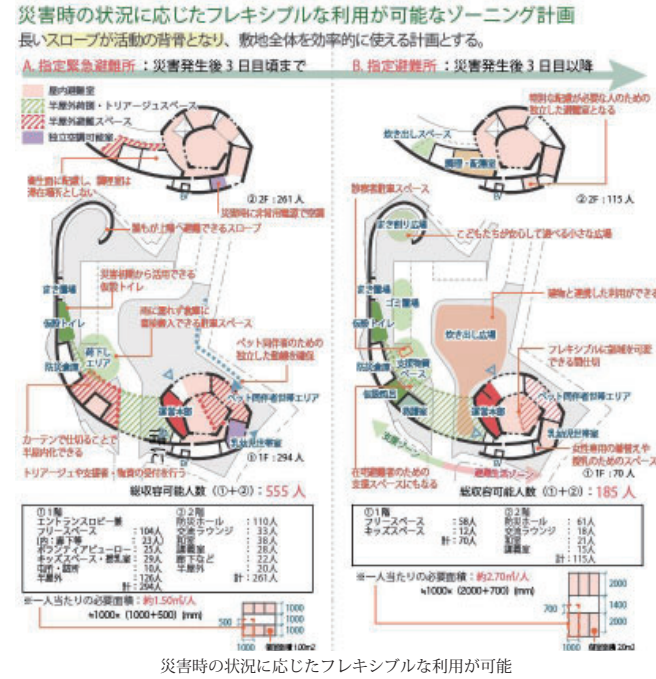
災害時の状況に応じたフレキシブルな利用が可能なゾーニング計画

長いスロープが活動の背骨となり、敷地全体を効率的に使える計画とする。

A. 指定緊急避難所：災害発生後 3 日目頃まで

B. 指定避難所：災害発生後 3 日目以降

屋内避難室

半屋外待機・トリアージュスペース

半屋外避難スペース

独立空調可能室

② 2F : 261 人

災害時に非常用電源で空調

雨の日に配慮し、調理室は湯沸場所としない

屋根の上階へ避難できるスロープ

災害初期から活用できる仮設トイレ

まき置場

仮設トイレ

雨に濡れず敷地に車両搬入できる荷室スペース

荷下しエリア

防災倉庫

ペット同伴者のための独立した動線を確保

ペット同伴者待機エリア

災害本部

乳幼児世帯

カーテンで仕切ることで半屋内化できる

トリアージュや支援者・物資の受付を行う

① 1F : 294 人

総収容可能人数（①+②）: 555 人

特別な配慮が必要な人のための独立した避難室となる

吹き出しスペース

調理・配膳室

② 2F : 115 人

静養者飲食スペース

まき割り広場

こどもたちが安心して遊べる小さな広場

ゴミ置場

植物と連携した利用ができる

吹き出し広場

フレキシブルに領域を可変できる間仕切

在宅避難者のための支援スペースにもなる

避難住民ゾーン

女性専用の着替えや授乳のためのスペース

① 1F : 70 人

総収容可能人数（①+②）: 185 人

| ① 1階 | | ② 2階 | |
|---|---|---|---|
| エントランスロビー兼フリースペース | : 104人 | 防災ホール | : 110人 |
| 内：車下等 | : 23人 | 交流ラウンジ | : 33人 |
| ボランティアビューロー | : 25人 | 和室 | : 38人 |
| キッズスペース・遊具室 | : 29人 | 調理室 | : 28人 |
| 中庭・回廊 | : 10人 | 廊下など | : 22人 |
| 半屋外 | : 126人 | 半屋外 | : 20人 |
| 計 | : 294人 | 計 | : 261人 |

※一人当たりの必要面積：約1.50㎡/人

≒1000× (1000+500) (mm)

1000 1000 1000 1000

| ① 1階 | | ② 2階 | |
|---|---|---|---|
| フリースペース | : 58人 | 防災ホール | : 61人 |
| キッズスペース | : 12人 | 交流ラウンジ | : 18人 |
| 計 | : 70人 | 和室 | : 21人 |
| | | 調理室 | : 15人 |
| | | 計 | : 115人 |

※一人当たりの必要面積：約2.70㎡/人

≒1000× (2000+700) (mm)

2000 1400 700 2000 1000

災害時の状況に応じたフレキシブルな利用が可能